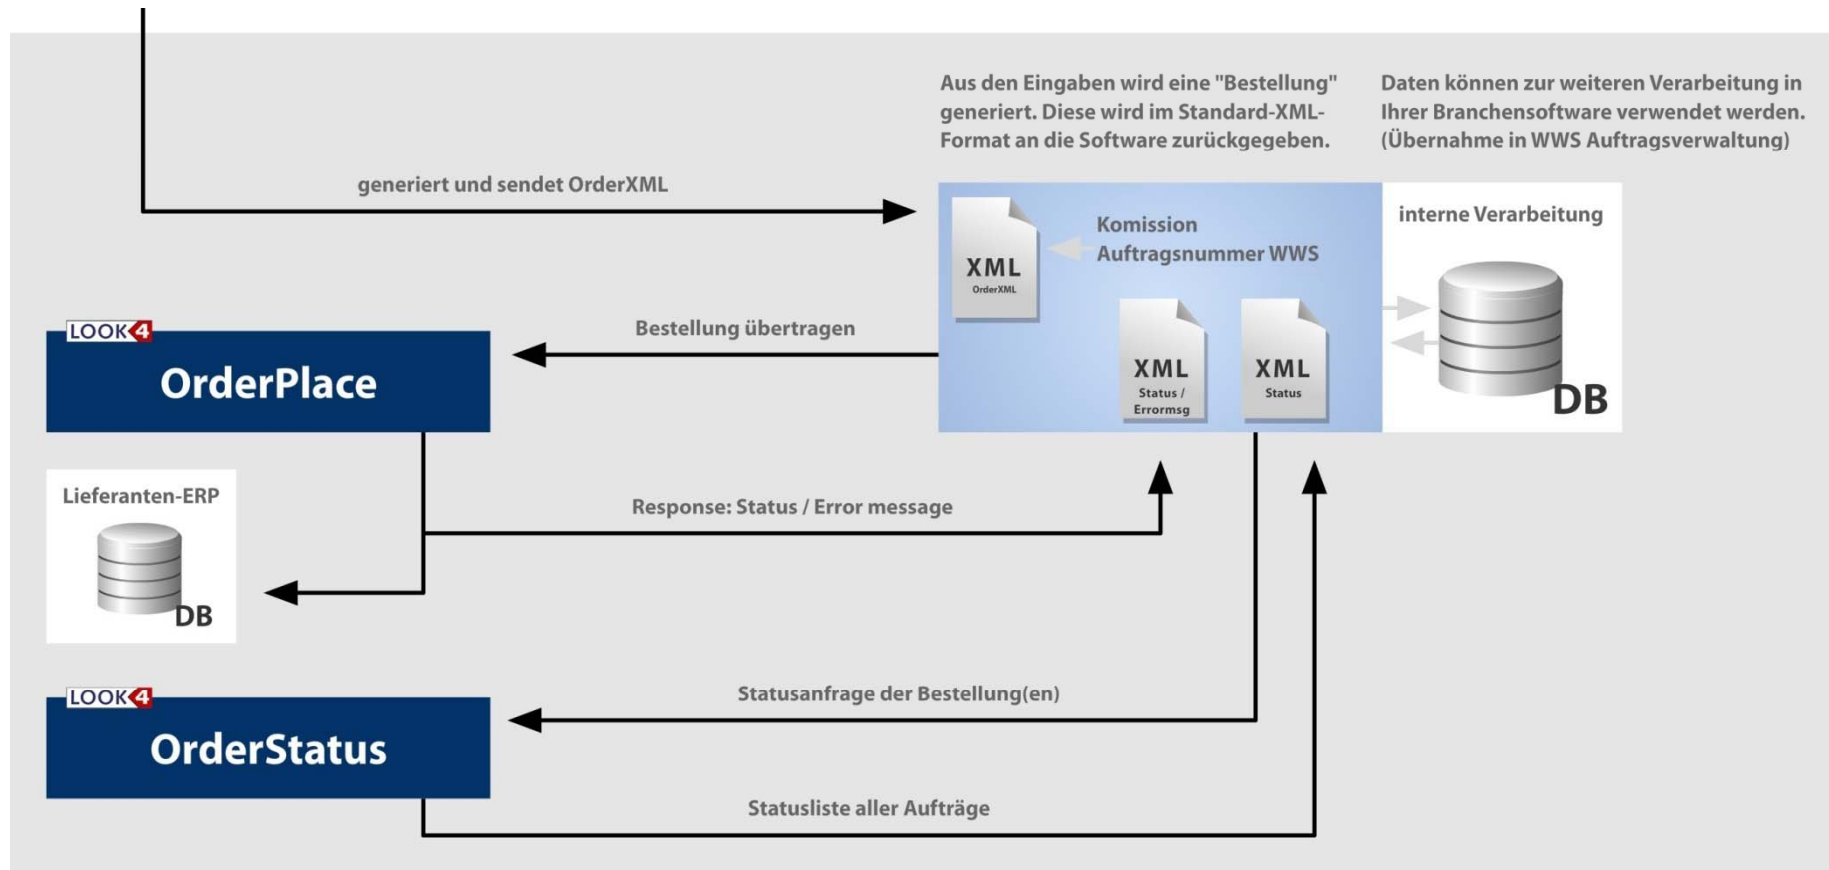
Aus den Eingaben wird eine "Bestellung" generiert. Diese wird im Standard-XML-Format an die Software zurückgegeben.

Daten können zur weiteren Verarbeitung in Ihrer Branchensoftware verwendet werden. (Übernahme in WWS Auftragsverwaltung)

generiert und sendet OrderXML

XML
OrderXML

Komission
Auftragsnummer WWS

interne Verarbeitung

DB

LOOK4
OrderPlace

Bestellung übertragen

XML
Status / Errormsg

XML
Status

Lieferanten-ERP

DB

Response: Status / Error message

LOOK4
OrderStatus

Statusanfrage der Bestellung(en)

Statusliste aller Aufträge